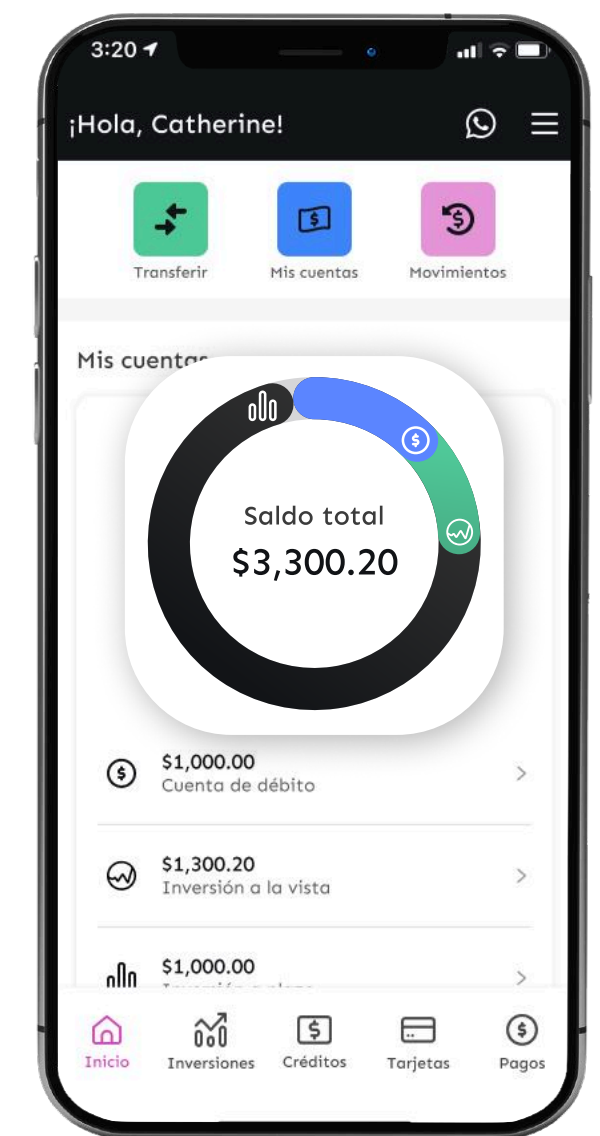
3:20

¡Hola, Catherine!

Transferir

Mis cuentas

Movimientos

Mis cuentas

Saldo total

$3,300.20

$1,000.00
Cuenta de débito

$1,300.20
Inversión a la vista

$1,000.00
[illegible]

Inicio

Inversiones

Créditos

Tarjetas

Pagos